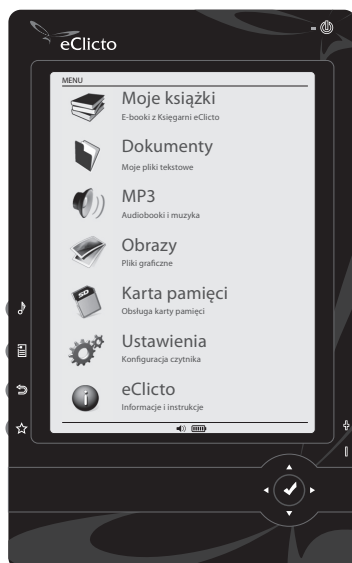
eClicto

MENU

Moje książki
E-booki z Księgarni eClicto

Dokumenty
Moje pliki tekstowe

MP3
Audiobooki i muzyka

Obrazy
Pliki graficzne

Karta pamięci
Obsługa karty pamięci

Ustawienia
Konfiguracja czytnika

eClicto
Informacje i instrukcje